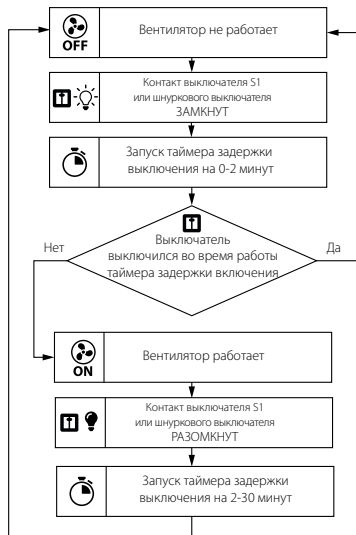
OFF

Вентилятор не работает

Контакт выключателя S1 или шнурового выключателя ЗАМКНУТ

Запуск таймера задержки выключения на 0-2 минут

Нет

Выключатель выключился во время работы таймера задержки включения

Да

ON

Вентилятор работает

Контакт выключателя S1 или шнурового выключателя РАЗОМКНУТ

Запуск таймера задержки выключения на 2-30 минут